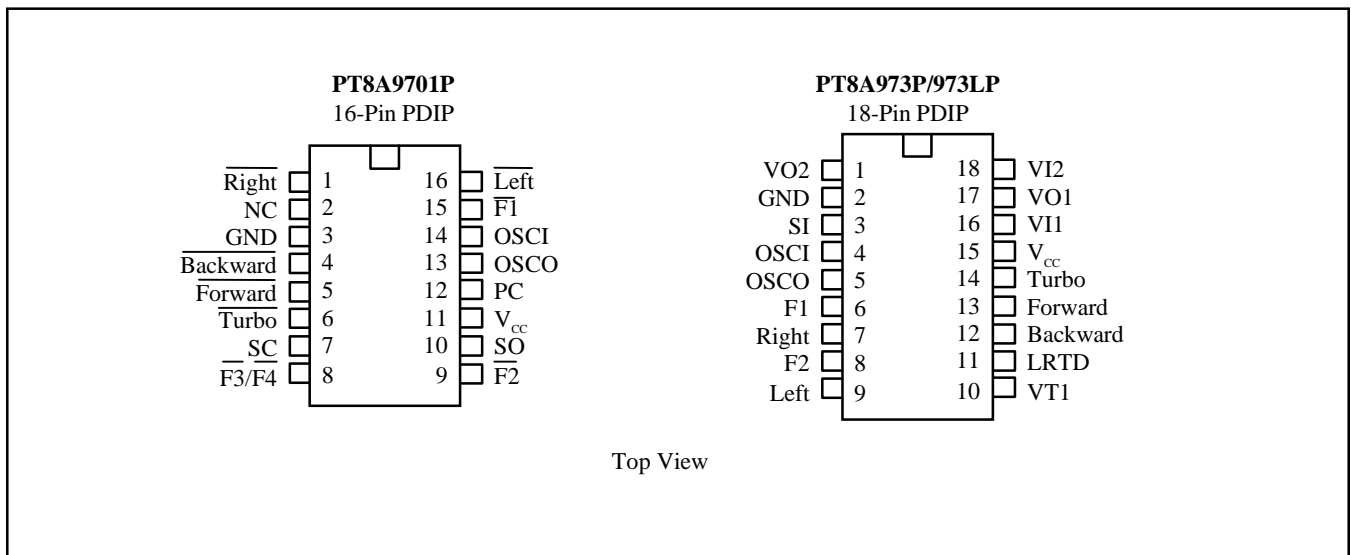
**PT8A9701P**
16-Pin PDIP

| Pin name | Pin | Pin | Pin name |
|---|---|---|---|
| $\overline{\text{Right}}$ | 1 | 16 | $\overline{\text{Left}}$ |
| NC | 2 | 15 | $\overline{\text{F1}}$ |
| GND | 3 | 14 | OSCI |
| $\overline{\text{Backward}}$ | 4 | 13 | OSCO |
| $\overline{\text{Forward}}$ | 5 | 12 | PC |
| $\overline{\text{Turbo}}$ | 6 | 11 | $V_{CC}$ |
| SC | 7 | 10 | SO |
| $\overline{\text{F3}}/\overline{\text{F4}}$ | 8 | 9 | $\overline{\text{F2}}$ |

**PT8A973P/973LP**
18-Pin PDIP

| Pin name | Pin | Pin | Pin name |
|---|---|---|---|
| VO2 | 1 | 18 | VI2 |
| GND | 2 | 17 | VO1 |
| SI | 3 | 16 | VI1 |
| OSCI | 4 | 15 | $V_{CC}$ |
| OSCO | 5 | 14 | Turbo |
| F1 | 6 | 13 | Forward |
| Right | 7 | 12 | Backward |
| F2 | 8 | 11 | LRTD |
| Left | 9 | 10 | VT1 |

Top View